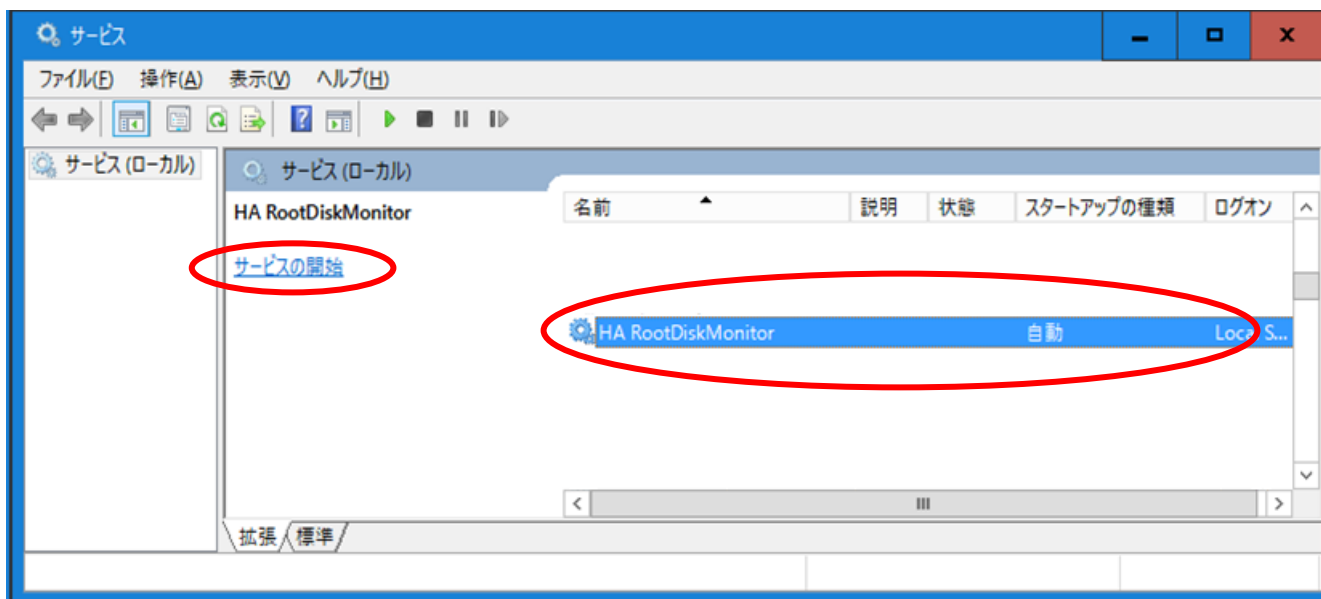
サービス

ファイル(F) 操作(A) 表示(V) ヘルプ(H)

サービス (ローカル)

サービス (ローカル)

HA RootDiskMonitor

サービスの開始

| 名前 | 説明 | 状態 | スタートアップの種類 | ログオン |
|---|---|---|---|---|
| HA RootDiskMonitor | | | 自動 | Local S... |

拡張 標準